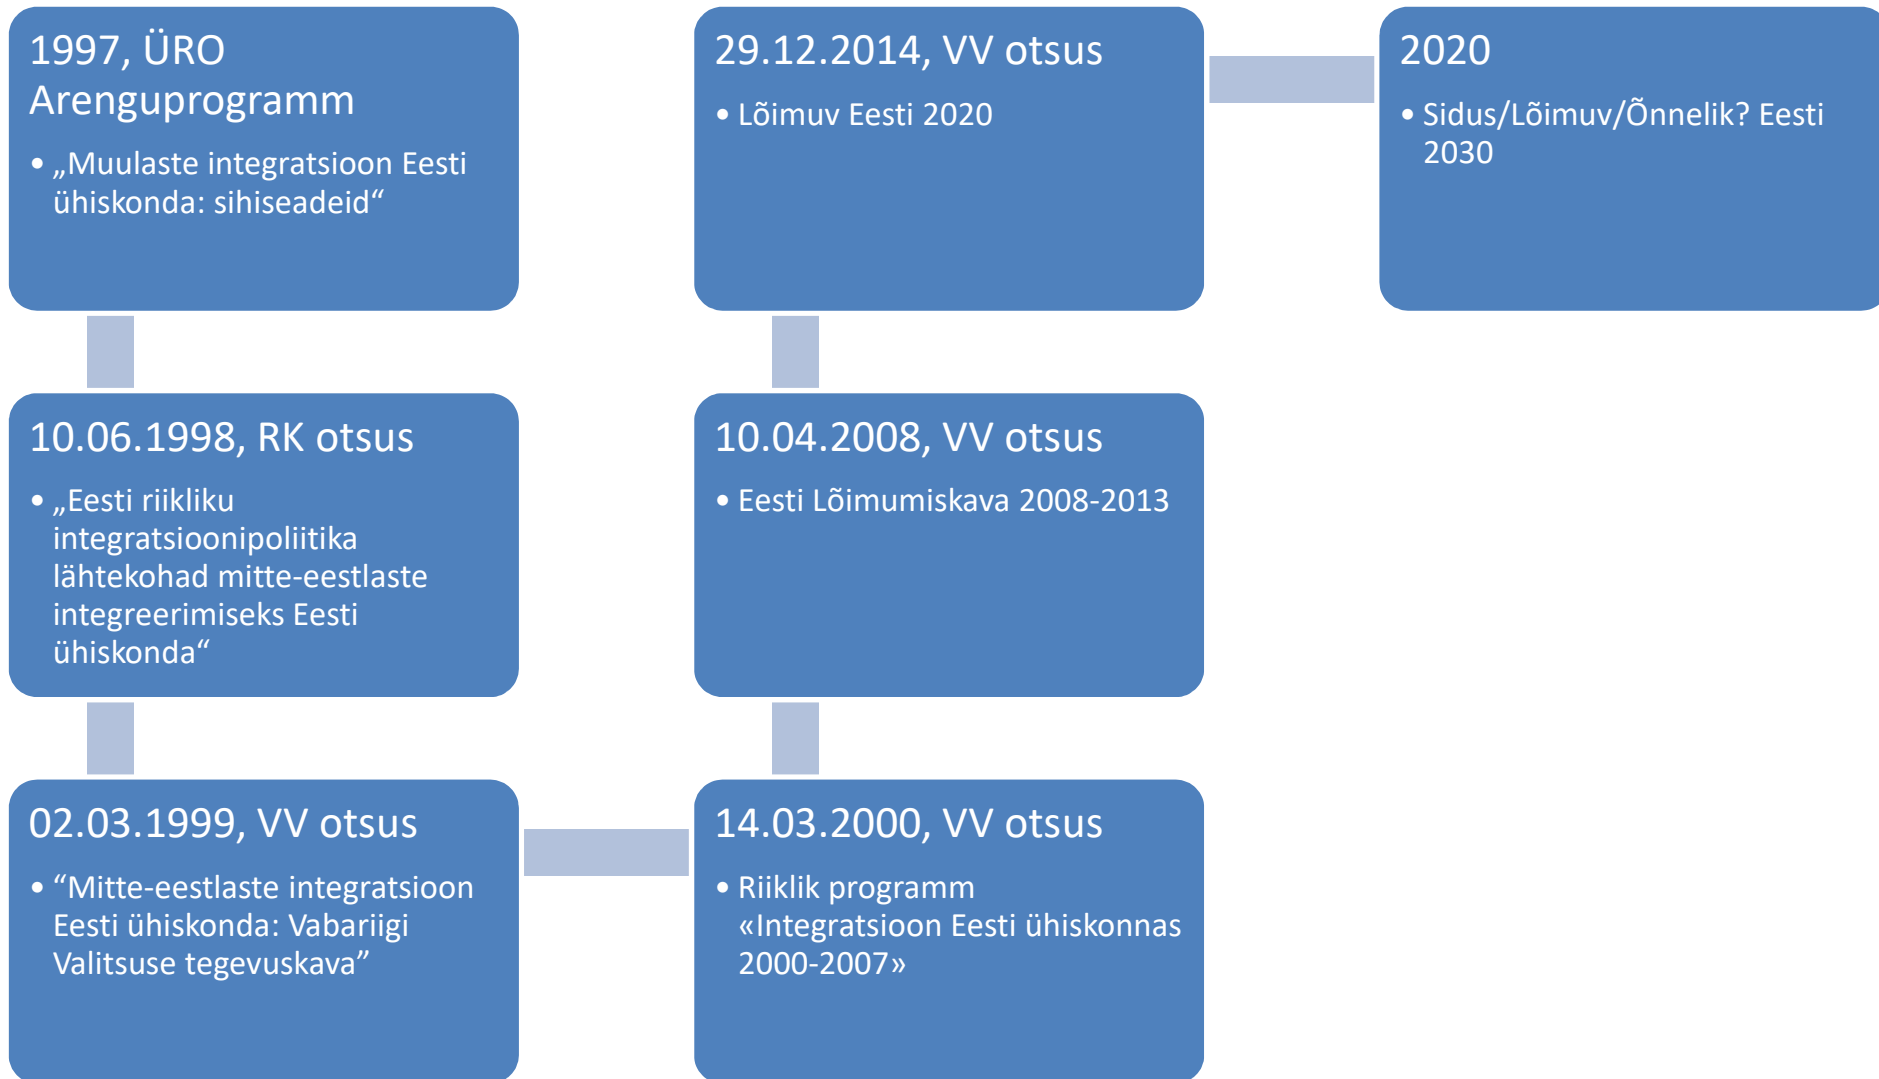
1997, ÜRO Arenguprogramm

• „Muulaste integratsioon Eesti ühiskonda: sihiseadeid“

10.06.1998, RK otsus

• „Eesti riikliku integratsioonipoliitika lähtekohad mitte-eestlaste integreerimiseks Eesti ühiskonda“

02.03.1999, VV otsus

• “Mitte-eestlaste integratsioon Eesti ühiskonda: Vabariigi Valitsuse tegevuskava”

14.03.2000, VV otsus

• Riiklik programm «Integratsioon Eesti ühiskonnas 2000-2007»

10.04.2008, VV otsus

• Eesti Lõimumiskava 2008-2013

29.12.2014, VV otsus

• Lõimuv Eesti 2020

2020

• Sidus/Lõimuv/Õnnelik? Eesti 2030